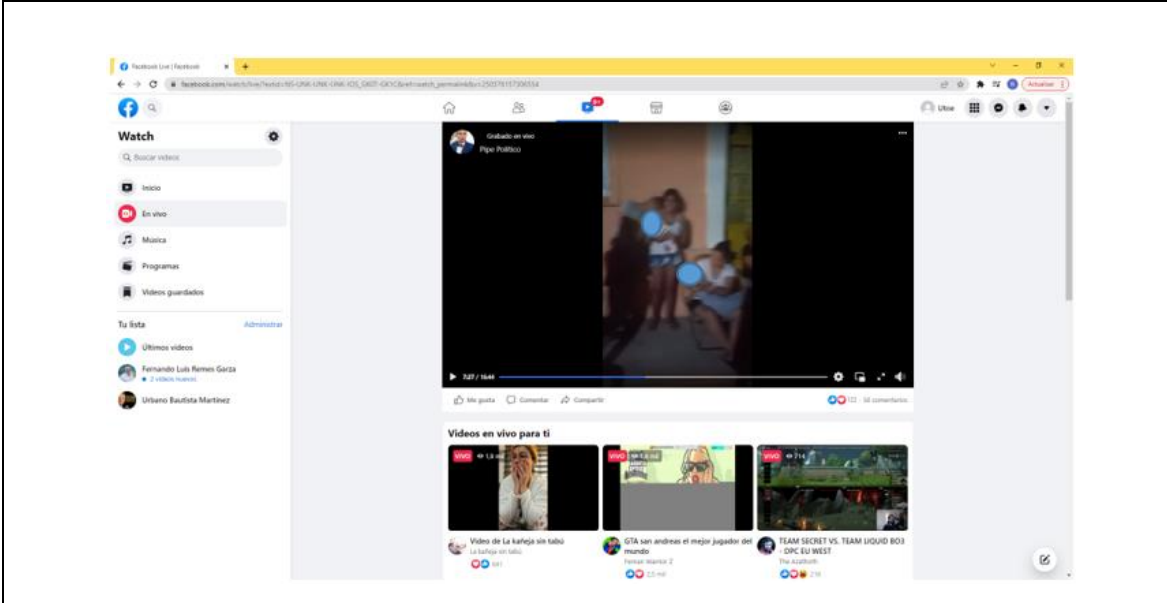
Facebook Live | Facebook
facebook.com/watch/live/?extid=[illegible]
Actualizar

Watch
Buscar videos
Inicio
En vivo
Música
Programas
Videos guardados
Tu lista
Administrar
Últimos videos
Fernando Luis Remes Garza
2 videos nuevos
Urbano Bautista Martínez

Grabado en vivo
Pipe Político

7:27 / 16:41

Me gusta
Comentar
Compartir
122 · 58 comentarios

Videos en vivo para ti
VIVO 1,6 mil
Video de La kañeja sin tabú
La kañeja sin tabú
661
VIVO 1,6 mil
GTA san andreas el mejor jugador del mundo
Ferxxo Warrior 2
2,5 mil
VIVO 714
TEAM SECRET VS. TEAM LIQUID BO3 - DPC EU WEST
The Azathoth
218